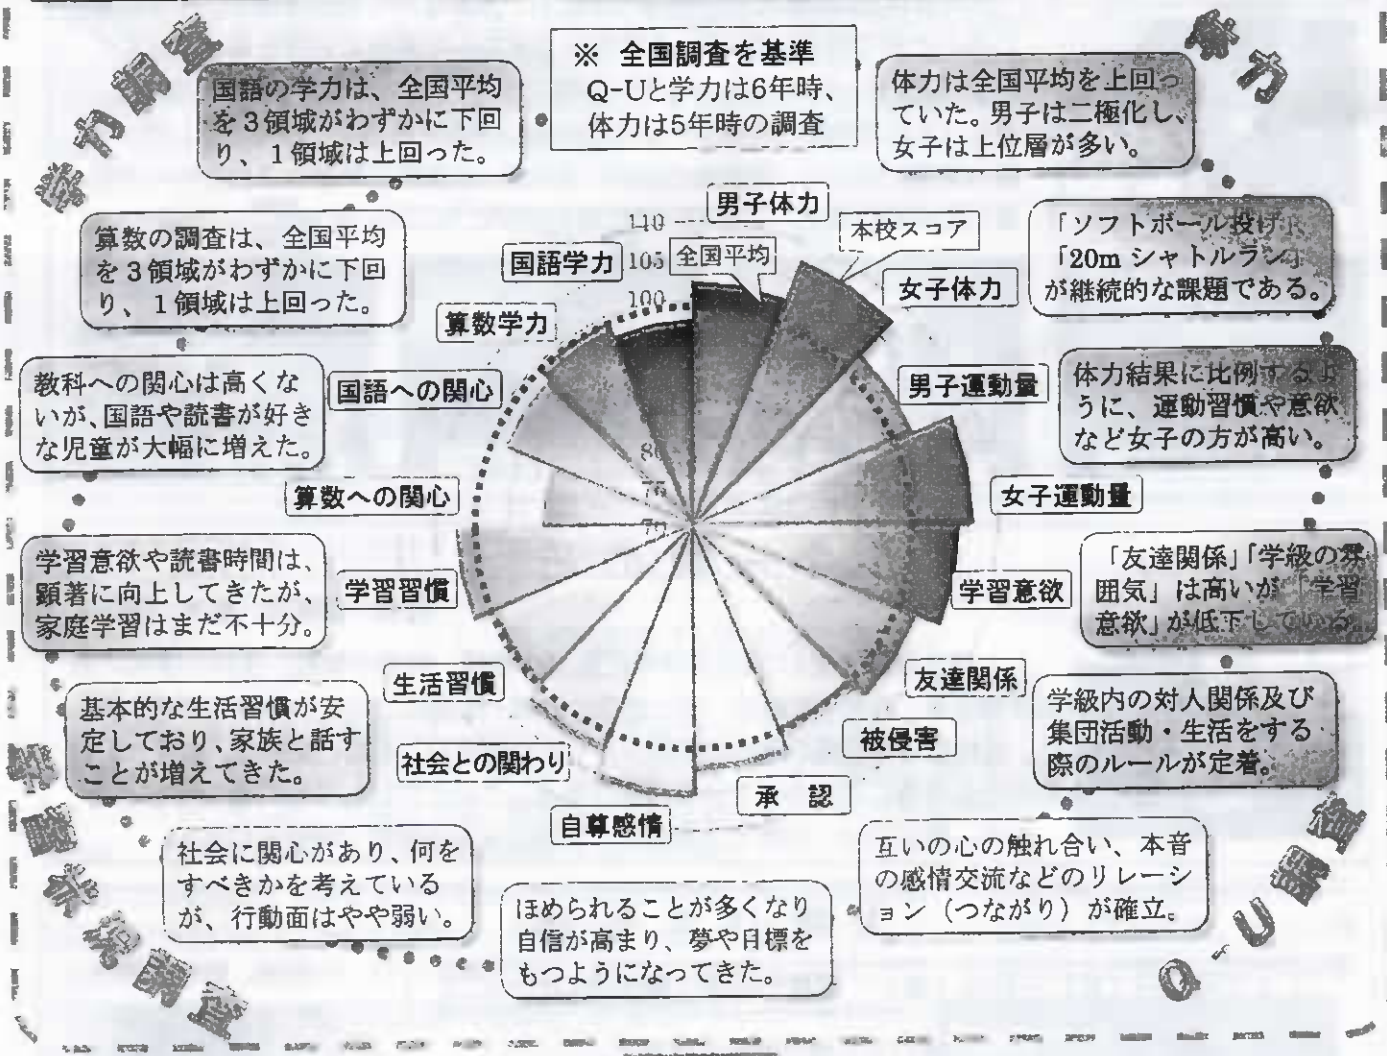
学力調査

体力

※ 全国調査を基準
Q-Uと学力は6年時、体力は5年時の調査

国語の学力は、全国平均を3領域がわずかに下回り、1領域は上回った。

体力は全国平均を上回っていた。男子は二極化し、女子は上位層が多い。

算数の調査は、全国平均を3領域がわずかに下回り、1領域は上回った。

「ソフトボール投げ」「20m シャトルラン」が継続的な課題である。

教科への関心は高くないが、国語や読書が好きな児童が大幅に増えた。

体力結果に比例するように、運動習慣や意欲など女子の方が高い。

学習意欲や読書時間は、顕著に向上してきたが、家庭学習はまだ不十分。

「友達関係」「学級の雰囲気」は高いが「学習意欲」が低下している。

基本的な生活習慣が安定しており、家族と話すことが増えてきた。

学級内の対人関係及び集団活動・生活をする際のルールが定着。

社会に関心があり、何をすべきかを考えているが、行動面はやや弱い。

互いの心の触れ合い、本音の感情交流などのリレーション（つながり）が確立。

ほめられることが多くなり自信が高まり、夢や目標をもつようになってきた。

男子体力
本校スコア
全国平均
女子体力
国語学力
算数学力
国語への関心
算数への関心
学習習慣
生活習慣
社会との関わり
自尊感情
承　認
被侵害
友達関係
学習意欲
女子運動量
男子運動量

110
105
100
80
75
70

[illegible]調査

Q-U調査